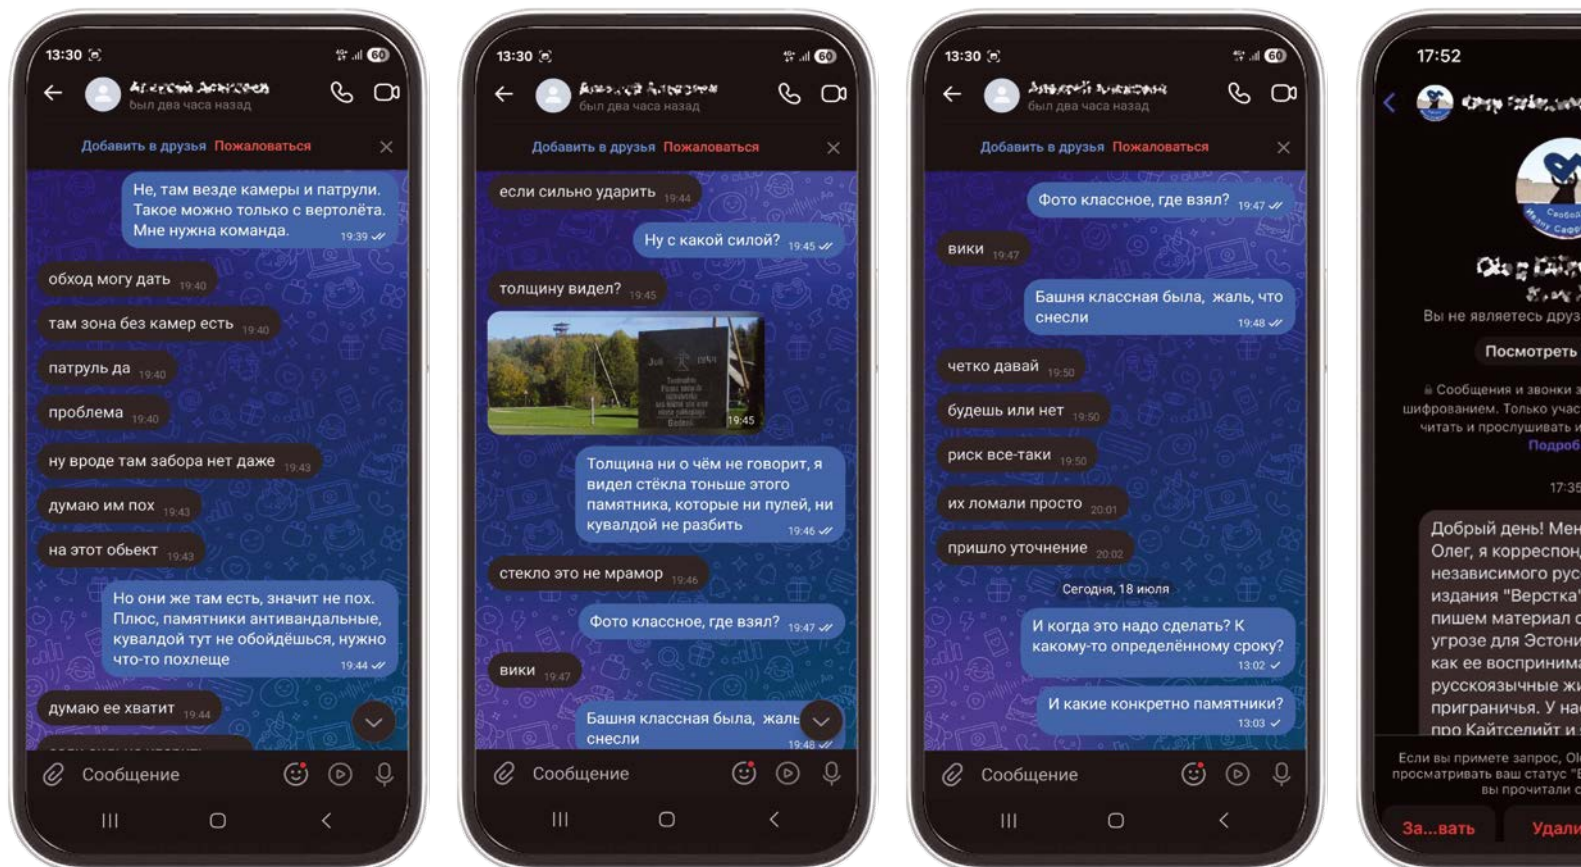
13:30

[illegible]
был два часа назад

Добавить в друзья Пожаловаться

Не, там везде камеры и патрули. Такое можно только с вертолёта. Мне нужна команда. 19:39

обход могу дать 19:40

там зона без камер есть 19:40

патруль да 19:40

проблема 19:40

ну вроде там забора нет даже 19:43

думаю им пох 19:43

на этот обьект 19:43

Но они же там есть, значит не пох. Плюс, памятники антивандальные, кувалдой тут не обойдёшься, нужно что-то похлеще 19:44

думаю ее хватит 19:44

Сообщение

13:30

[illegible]
был два часа назад

Добавить в друзья Пожаловаться

если сильно ударить 19:44

Ну с какой силой? 19:45

толщину видел? 19:45

19:45

Толщина ни о чём не говорит, я видел стёкла тоньше этого памятника, которые ни пулей, ни кувалдой не разбить 19:46

стекло это не мрамор 19:46

Фото классное, где взял? 19:47

вики 19:47

Башня классная была, жаль снесли 19:48

Сообщение

13:30

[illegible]
был два часа назад

Добавить в друзья Пожаловаться

Фото классное, где взял? 19:47

вики 19:47

Башня классная была, жаль, что снесли 19:48

четко давай 19:50

будешь или нет 19:50

риск все-таки 19:50

их ломали просто 20:01

пришло уточнение 20:02

Сегодня, 18 июля

И когда это надо сделать? К какому-то определённому сроку? 13:02

И какие конкретно памятники? 13:03

Сообщение

17:52

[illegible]

Вы не являетесь друз

Посмотреть

Сообщения и звонки з шифрованием. Только учас читать и прослушивать и Подроб

17:35

Добрый день! Мен Олег, я корреспон независимого рус издания "Верстка" пишем материал о угрозе для Эстони как ее воспринима русскоязычные ж приграничья. У на про Кайтселийт и

Если вы примете запрос, Ol просматривать ваш статус "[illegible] вы прочитали с

За...вать Удали